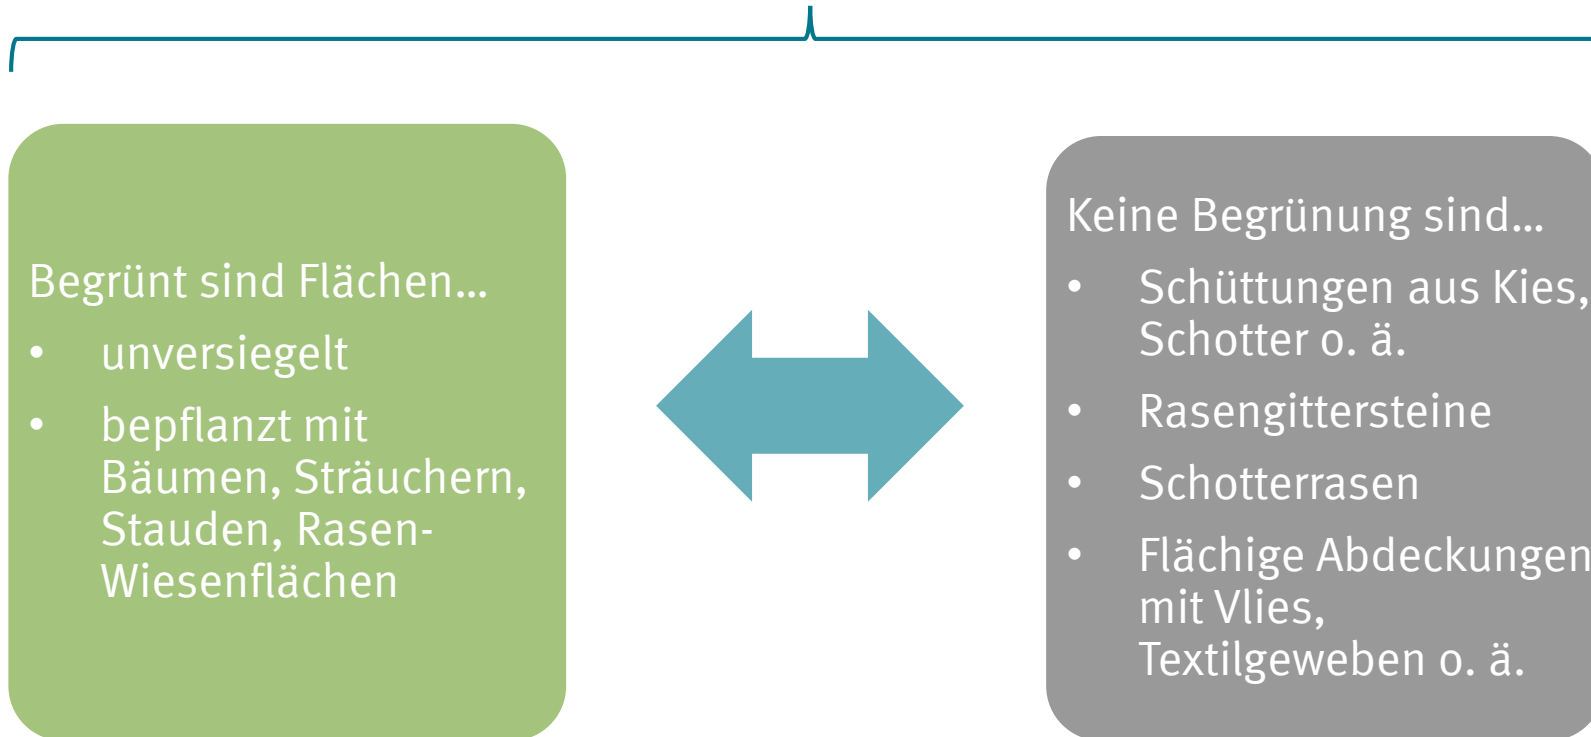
Begrünt sind Flächen…

- unversiegelt
- bepflanzt mit Bäumen, Sträuchern, Stauden, Rasen-Wiesenflächen

Keine Begrünung sind…

- Schüttungen aus Kies, Schotter o. ä.
- Rasengittersteine
- Schotterrasen
- Flächige Abdeckungen mit Vlies, Textilgeweben o. ä.